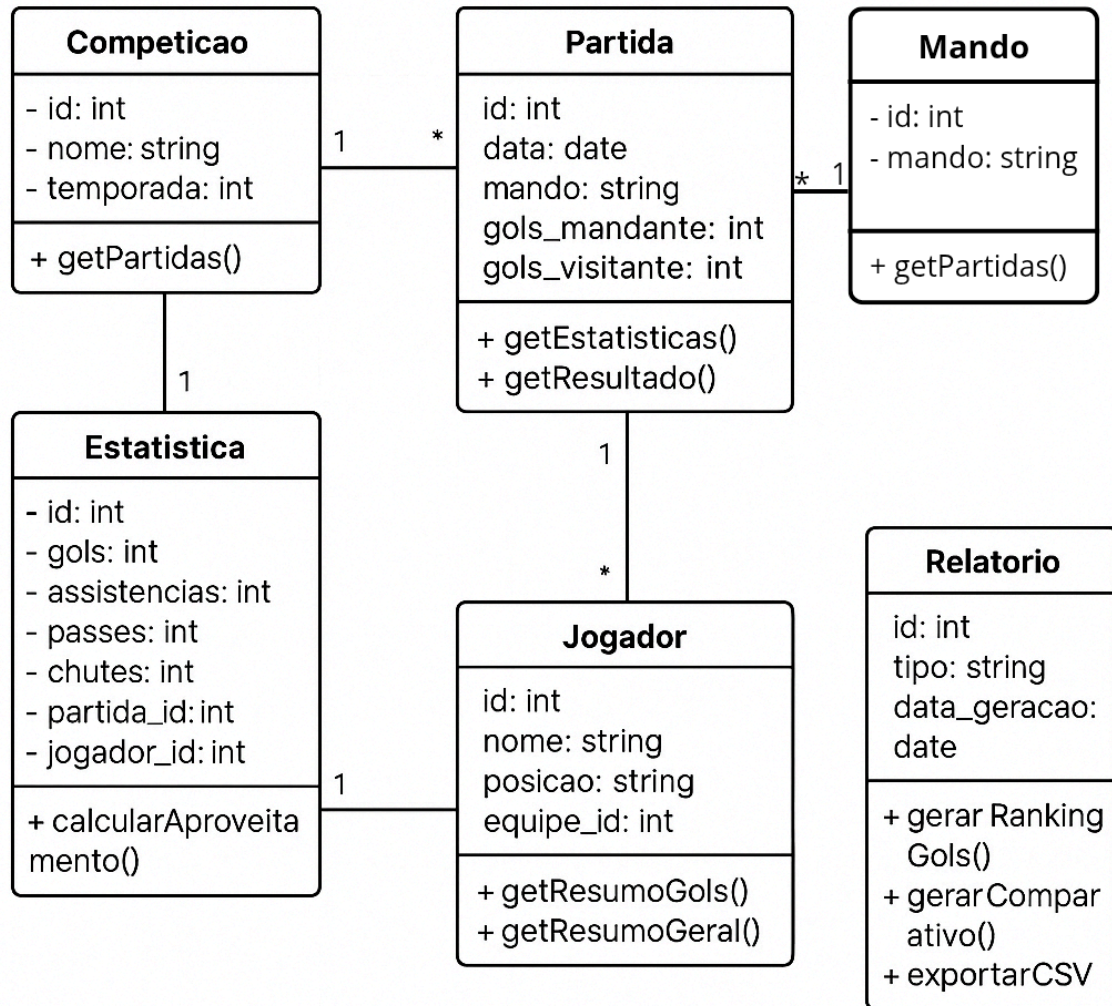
Competicao

- id: int
- nome: string
- temporada: int

+ getPartidas()

1

*

Partida

id: int
data: date
mando: string
gols_mandante: int
gols_visitante: int

+ getEstatisticas()
+ getResultado()

*

1

Mando

- id: int
- mando: string

+ getPartidas()

1

Estatistica

- id: int
- gols: int
- assistencias: int
- passes: int
- chutes: int
- partida_id: int
- jogador_id: int

+ calcularAproveita mento()

1

1

*

Jogador

id: int
nome: string
posicao: string
equipe_id: int

+ getResumoGols()
+ getResumoGeral()

Relatorio

id: int
tipo: string
data_geracao: date

+ gerar Ranking Gols()
+ gerarCompar ativo()
+ exportarCSV